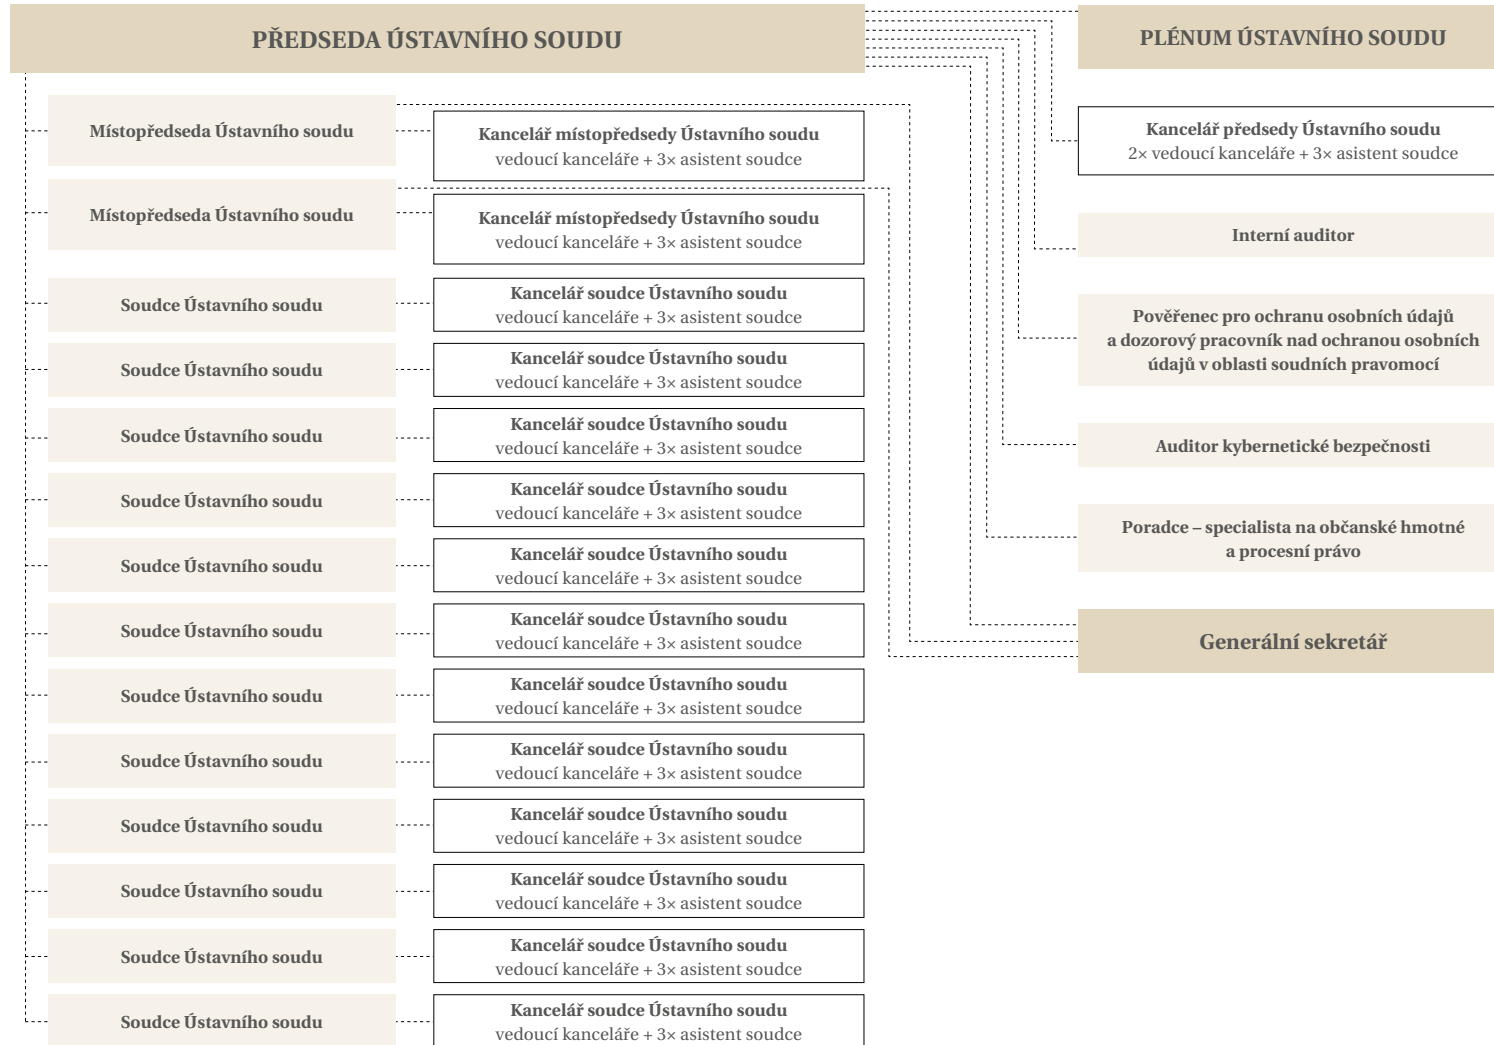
PŘEDSEDA ÚSTAVNÍHO SOUDU

Místopředseda Ústavního soudu

Kancelář místopředsedy Ústavního soudu
vedoucí kanceláře + 3× asistent soudce

Místopředseda Ústavního soudu

Kancelář místopředsedy Ústavního soudu
vedoucí kanceláře + 3× asistent soudce

Soudce Ústavního soudu

Kancelář soudce Ústavního soudu
vedoucí kanceláře + 3× asistent soudce

Soudce Ústavního soudu

Kancelář soudce Ústavního soudu
vedoucí kanceláře + 3× asistent soudce

Soudce Ústavního soudu

Kancelář soudce Ústavního soudu
vedoucí kanceláře + 3× asistent soudce

Soudce Ústavního soudu

Kancelář soudce Ústavního soudu
vedoucí kanceláře + 3× asistent soudce

Soudce Ústavního soudu

Kancelář soudce Ústavního soudu
vedoucí kanceláře + 3× asistent soudce

Soudce Ústavního soudu

Kancelář soudce Ústavního soudu
vedoucí kanceláře + 3× asistent soudce

Soudce Ústavního soudu

Kancelář soudce Ústavního soudu
vedoucí kanceláře + 3× asistent soudce

Soudce Ústavního soudu

Kancelář soudce Ústavního soudu
vedoucí kanceláře + 3× asistent soudce

Soudce Ústavního soudu

Kancelář soudce Ústavního soudu
vedoucí kanceláře + 3× asistent soudce

Soudce Ústavního soudu

Kancelář soudce Ústavního soudu
vedoucí kanceláře + 3× asistent soudce

Soudce Ústavního soudu

Kancelář soudce Ústavního soudu
vedoucí kanceláře + 3× asistent soudce

Soudce Ústavního soudu

Kancelář soudce Ústavního soudu
vedoucí kanceláře + 3× asistent soudce

PLÉNUM ÚSTAVNÍHO SOUDU

Kancelář předsedy Ústavního soudu
2× vedoucí kanceláře + 3× asistent soudce

Interní auditor

Pověřenec pro ochranu osobních údajů a dozorový pracovník nad ochranou osobních údajů v oblasti soudních pravomocí

Auditor kybernetické bezpečnosti

Poradce – specialista na občanské hmotné a procesní právo

Generální sekretář